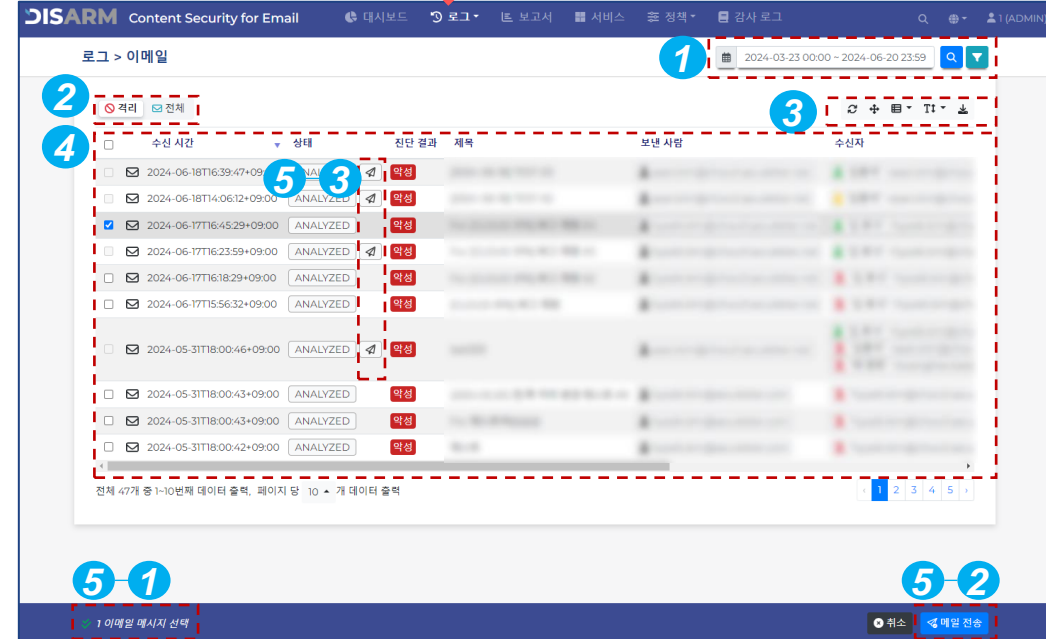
DISARM Content Security for Email
대시보드 로그 보고서 서비스 정책 감사 로그
1 (ADMIN)

로그 > 이메일

1
2024-03-23 00:00 ~ 2024-06-20 23:59

2
격리 전체

3

4

| | 수신 시간 | 상태 | | 진단 결과 | 제목 | 보낸 사람 | 수신자 |
|---|---|---|---|---|---|---|---|
| | 2024-06-18T16:39:47+09:00 | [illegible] | | 악성 | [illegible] | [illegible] | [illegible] |
| | 2024-06-18T14:06:12+09:00 | ANALYZED | | 악성 | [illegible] | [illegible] | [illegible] |
| ☑ | 2024-06-17T16:45:29+09:00 | ANALYZED | | 악성 | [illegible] | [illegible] | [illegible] |
| | 2024-06-17T16:23:59+09:00 | ANALYZED | | 악성 | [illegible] | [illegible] | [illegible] |
| | 2024-06-17T16:18:29+09:00 | ANALYZED | | 악성 | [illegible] | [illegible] | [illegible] |
| | 2024-06-17T15:56:32+09:00 | ANALYZED | | 악성 | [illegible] | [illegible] | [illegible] |
| | 2024-05-31T18:00:46+09:00 | ANALYZED | | 악성 | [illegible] | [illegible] | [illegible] |
| | 2024-05-31T18:00:43+09:00 | ANALYZED | | 악성 | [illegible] | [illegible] | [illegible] |
| | 2024-05-31T18:00:43+09:00 | ANALYZED | | 악성 | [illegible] | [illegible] | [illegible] |
| | 2024-05-31T18:00:42+09:00 | ANALYZED | | 악성 | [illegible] | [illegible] | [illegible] |

5 3

전체 47개 중 1~10번째 데이터 출력, 페이지 당 10 개 데이터 출력

‹ 1 2 3 4 5 ›

5 1
1 이메일 메시지 선택

5 2
취소 메일 전송